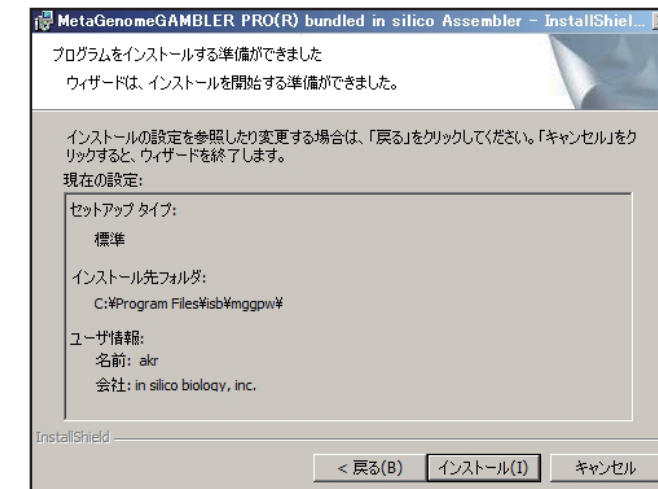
MetaGenomeGAMBLER PRO(R) bundled in silico Assembler - InstallShiel...

プログラムをインストールする準備ができました

ウィザードは、インストールを開始する準備ができました。

インストールの設定を参照したり変更する場合は、「戻る」をクリックしてください。「キャンセル」をクリックすると、ウィザードを終了します。

現在の設定:

セットアップ タイプ:

標準

インストール先フォルダ:

C:¥Program Files¥isb¥mggpw¥

ユーザ情報:

名前: akr

会社: in silico biology, inc.

InstallShield

< 戻る(B)

インストール(I)

キャンセル